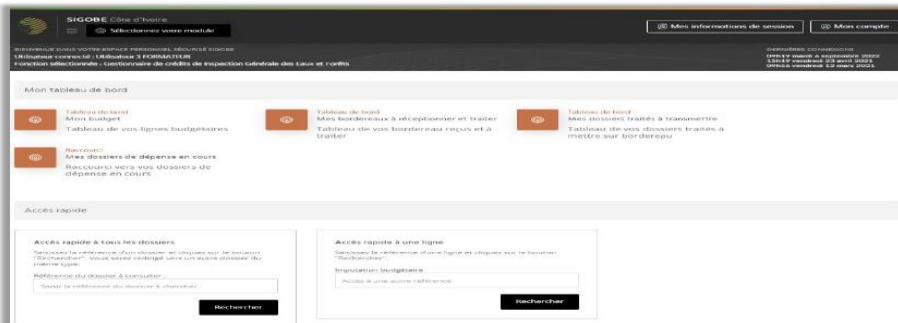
SIGOBE Côte d'Ivoire

Sélectionnez votre module

Mes informations de session

Mon compte

BIENVENUE DANS VOTRE ESPACE PERSONNEL SÉCURISÉ SIGOBE
Utilisateur connecté : Utilisateur 3 FORMATEUR
Fonction sélectionnée : Gestionnaire de crédits de Inspection Générale des Taux et Forêts

DERNIÈRES CONNEXIONS
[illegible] mardi 6 septembre 2022
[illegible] vendredi 23 avril 2021
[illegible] vendredi 12 mars 2021

Mon tableau de bord

Tableau de bord
Mon budget
Tableau de vos lignes budgétaires

Tableau de bord
Mes bordereaux à réceptionner et traiter
Tableau de vos bordereau reçus et à traiter

Tableau de bord
Mes dossiers traités à transmettre
Tableau de vos dossiers traités à mettre sur bordereau

Raccourci
Mes dossiers de dépense en cours
Raccourci vers vos dossiers de dépense en cours

Accès rapide

Accès rapide à tous les dossiers
Saisissez la référence d'un dossier et cliquez sur le bouton "Rechercher". Vous serez redirigé vers un autre dossier du même type.
Référence du dossier à consulter :
Saisir la référence du dossier à chercher
Rechercher

Accès rapide à une ligne
Saisissez la référence d'une ligne et cliquez sur le bouton "Rechercher".
Imputation budgétaire
Accès à une autre référence
Rechercher